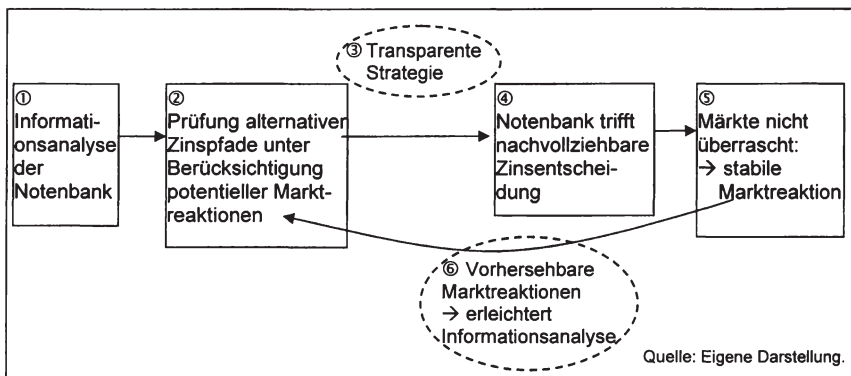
③ Transparente Strategie

①
Informationsanalyse der Notenbank

②
Prüfung alternativer Zinspfade unter Berücksichtigung potentieller Marktreaktionen

④
Notenbank trifft nachvollziehbare Zinsentscheidung

⑤
Märkte nicht überrascht:
→ stabile Marktreaktion

⑥ Vorhersehbare Marktreaktionen
→ erleichtert Informationsanalyse

Quelle: Eigene Darstellung.